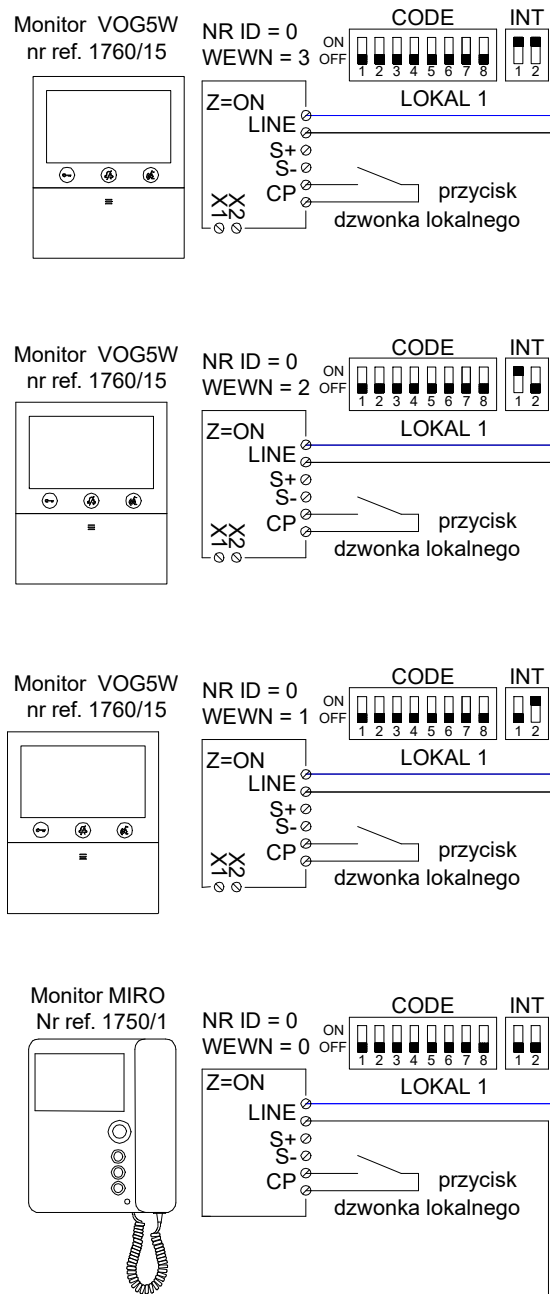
Monitor VOG5W
nr ref. 1760/15

NR ID = 0
WEWN = 3

CODE
ON
OFF
1 2 3 4 5 6 7 8

INT
1 2

Z=ON
LINE
S+
S-
CP
X2
X1

LOKAL 1

przycisk
dzwonka lokalnego

Monitor VOG5W
nr ref. 1760/15

NR ID = 0
WEWN = 2

CODE
ON
OFF
1 2 3 4 5 6 7 8

INT
1 2

Z=ON
LINE
S+
S-
CP
X2
X1

LOKAL 1

przycisk
dzwonka lokalnego

Monitor VOG5W
nr ref. 1760/15

NR ID = 0
WEWN = 1

CODE
ON
OFF
1 2 3 4 5 6 7 8

INT
1 2

Z=ON
LINE
S+
S-
CP
X2
X1

LOKAL 1

przycisk
dzwonka lokalnego

Monitor MIRO
Nr ref. 1750/1

NR ID = 0
WEWN = 0

CODE
ON
OFF
1 2 3 4 5 6 7 8

INT
1 2

Z=ON
LINE
S+
S-
CP

LOKAL 1

przycisk
dzwonka lokalnego